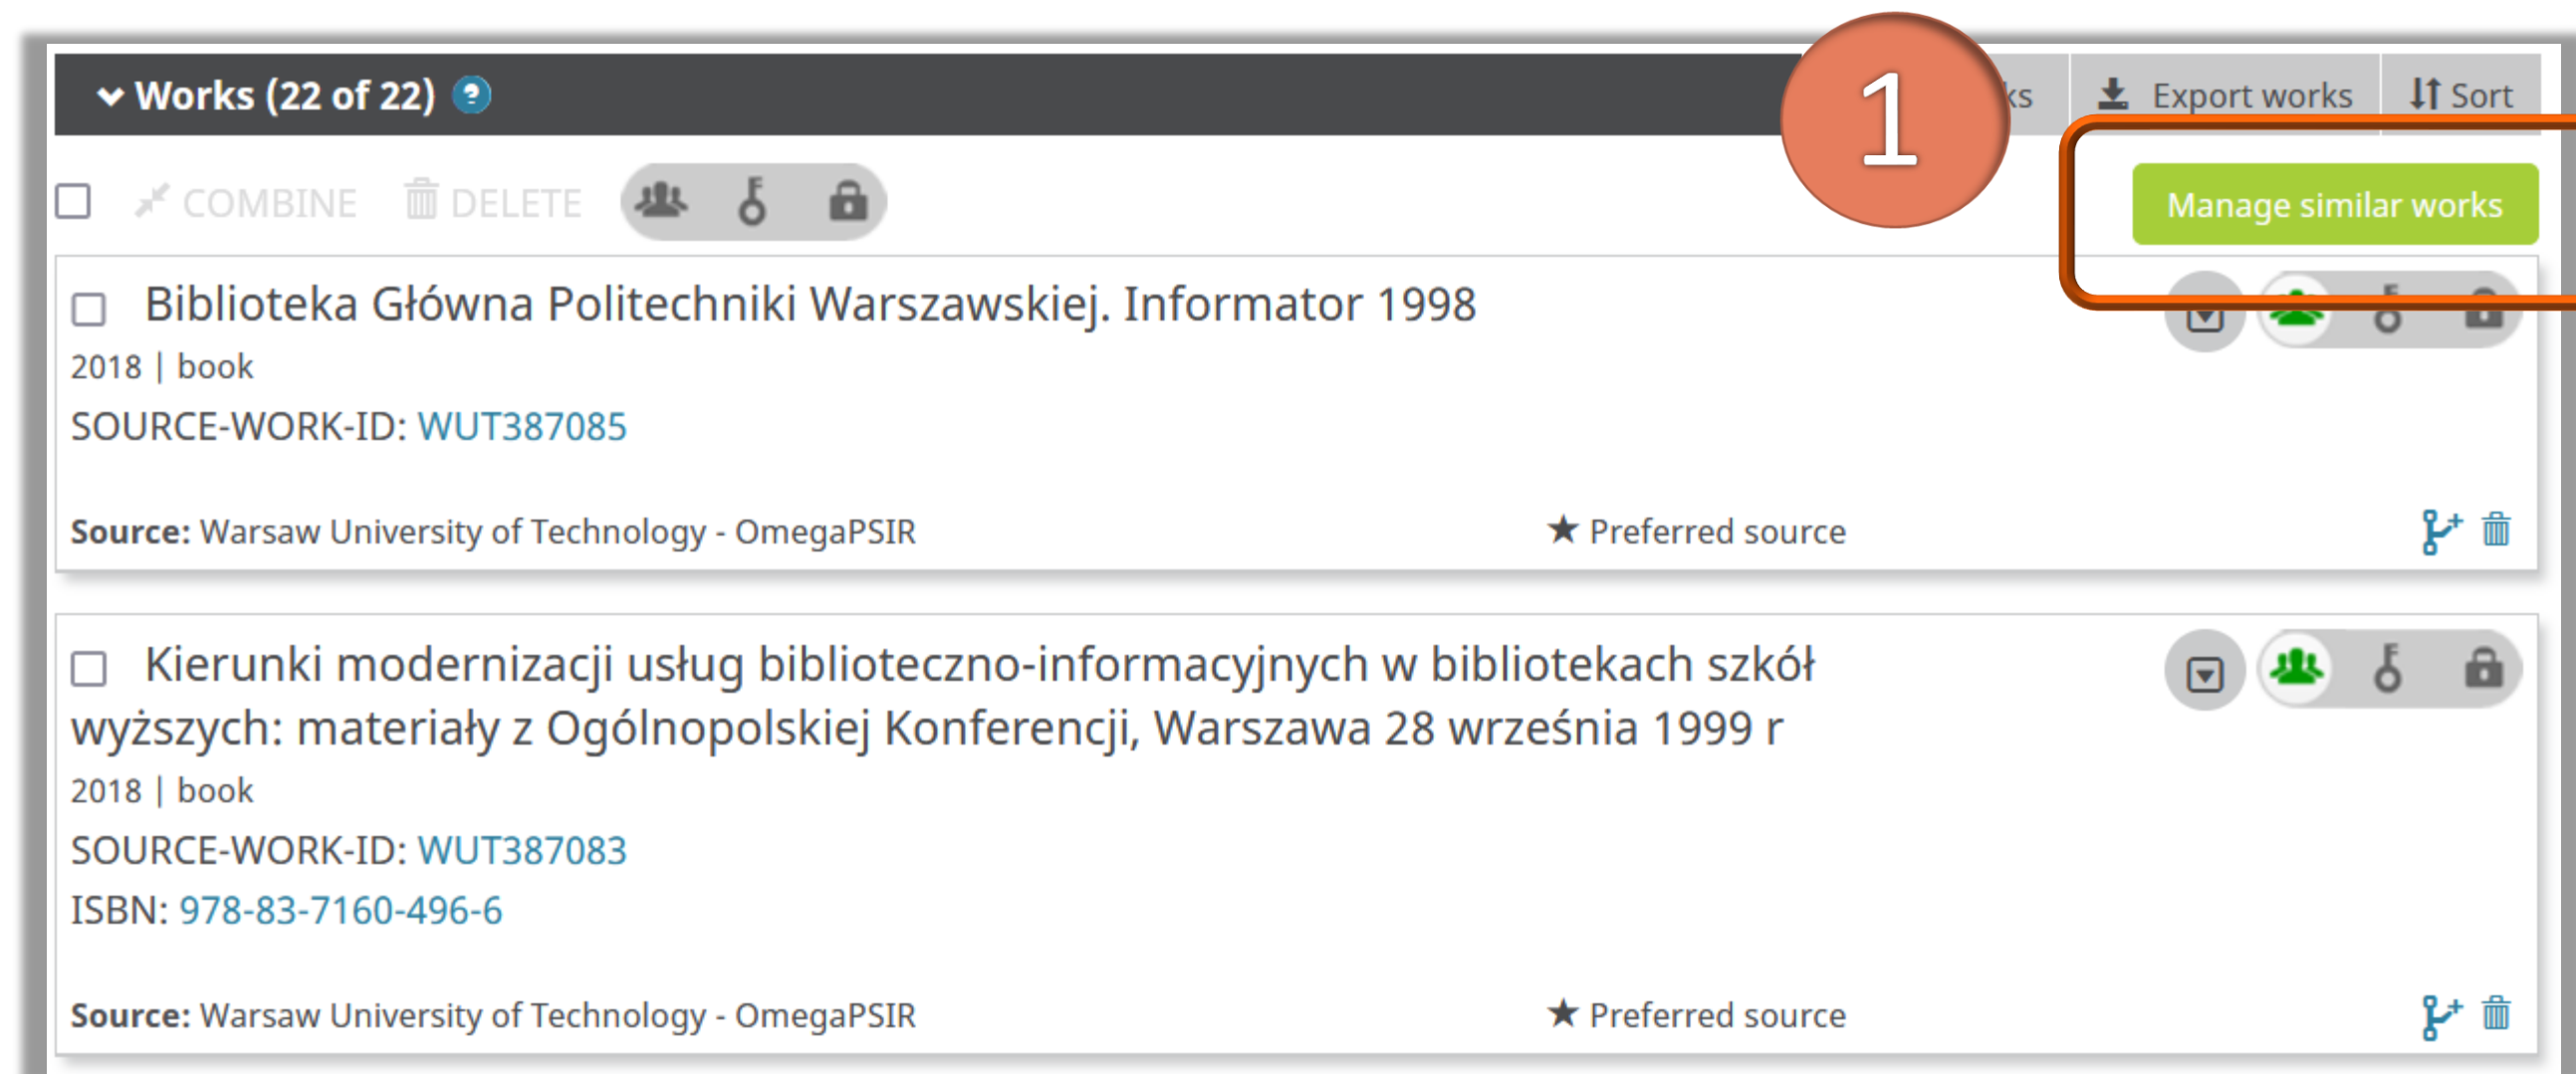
Works (22 of 22)

1

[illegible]ks Export works Sort

COMBINE DELETE

Manage similar works

Biblioteka Główna Politechniki Warszawskiej. Informator 1998

2018 | book

SOURCE-WORK-ID: WUT387085

Source: Warsaw University of Technology - OmegaPSIR ★ Preferred source

Kierunki modernizacji usług biblioteczno-informacyjnych w bibliotekach szkół wyższych: materiały z Ogólnopolskiej Konferencji, Warszawa 28 września 1999 r

2018 | book

SOURCE-WORK-ID: WUT387083

ISBN: 978-83-7160-496-6

Source: Warsaw University of Technology - OmegaPSIR ★ Preferred source